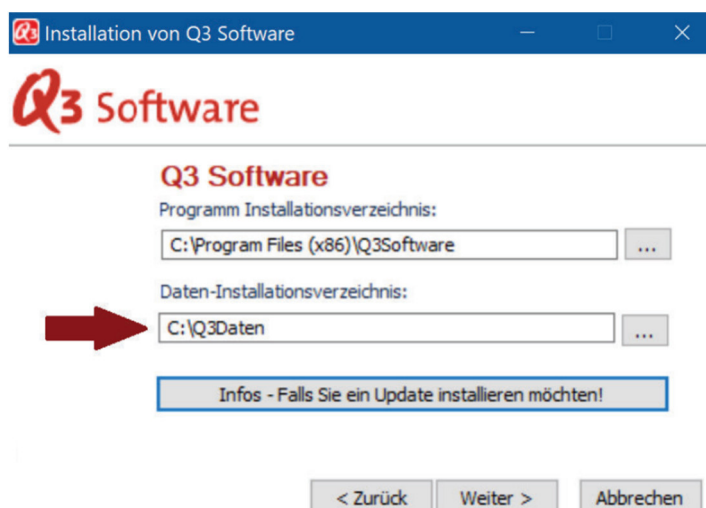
Installation von Q3 Software

Q3 Software

Q3 Software

Programm Installationsverzeichnis:

C:\Program Files (x86)\Q3Software

...

Daten-Installationsverzeichnis:

C:\Q3Daten

...

Infos - Falls Sie ein Update installieren möchten!

< Zurück

Weiter >

Abbrechen